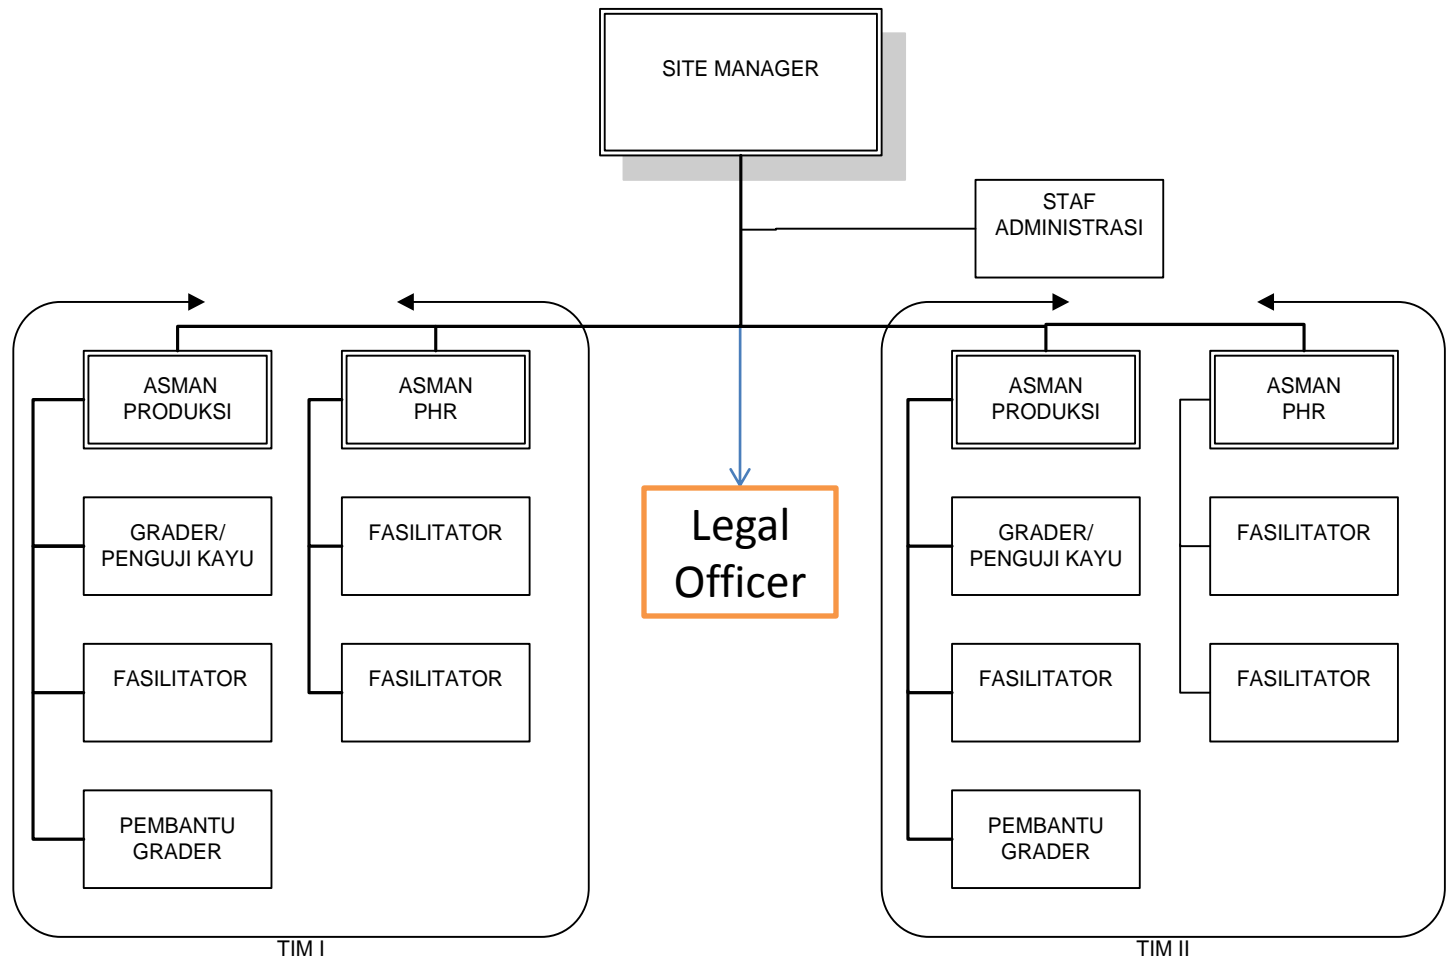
SITE MANAGER

STAF ADMINISTRASI

ASMAN PRODUKSI

GRADER/ PENGUJI KAYU

FASILITATOR

PEMBANTU GRADER

ASMAN PHR

FASILITATOR

FASILITATOR

TIM I

Legal Officer

ASMAN PRODUKSI

GRADER/ PENGUJI KAYU

FASILITATOR

PEMBANTU GRADER

ASMAN PHR

FASILITATOR

FASILITATOR

TIM II